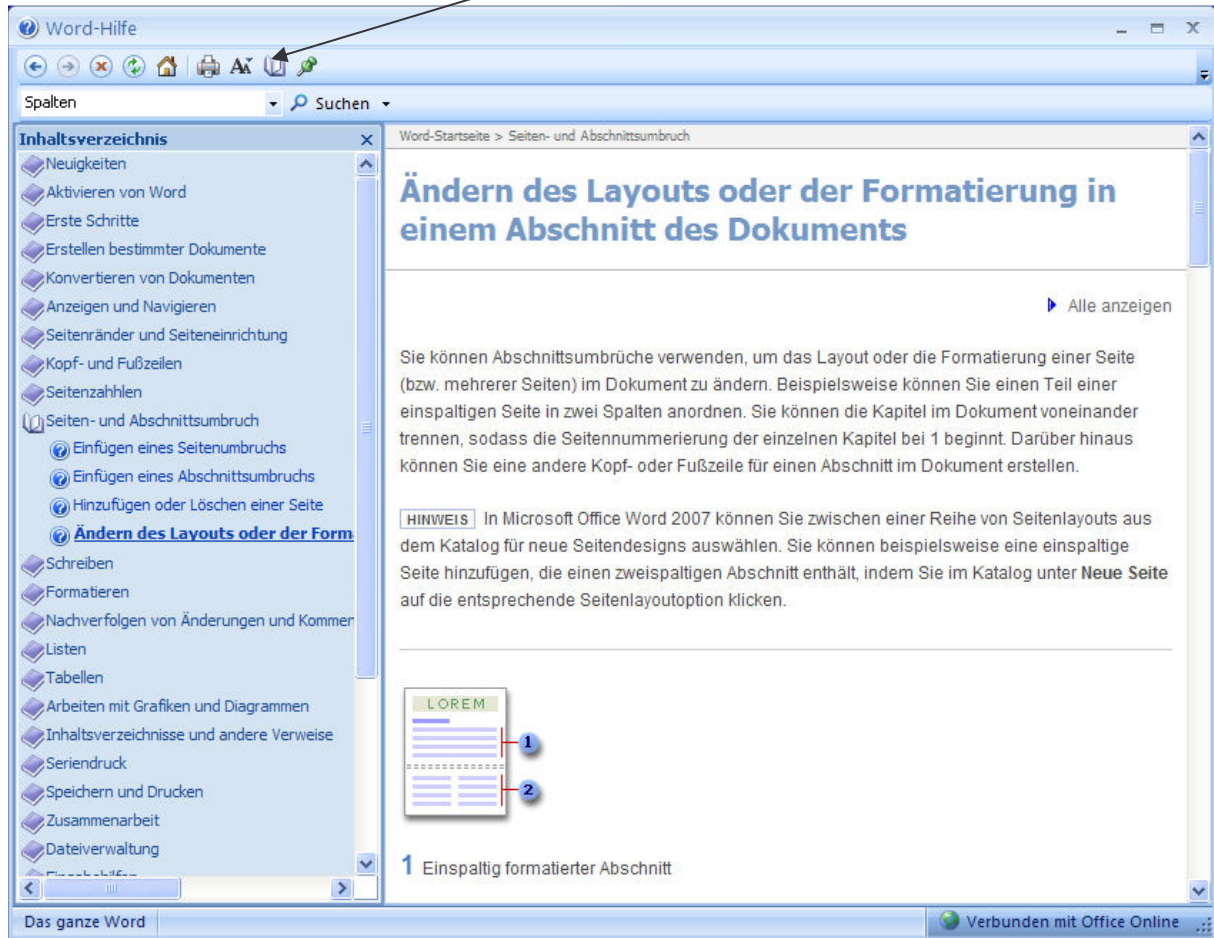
Word-Hilfe

Spalten
Suchen

Inhaltsverzeichnis
Neuigkeiten
Aktivieren von Word
Erste Schritte
Erstellen bestimmter Dokumente
Konvertieren von Dokumenten
Anzeigen und Navigieren
Seitenränder und Seiteneinrichtung
Kopf- und Fußzeilen
Seitenzahlen
Seiten- und Abschnittsumbruch
Einfügen eines Seitenumbruchs
Einfügen eines Abschnittsumbruchs
Hinzufügen oder Löschen einer Seite
Ändern des Layouts oder der Form
Schreiben
Formatieren
Nachverfolgen von Änderungen und Kommer
Listen
Tabellen
Arbeiten mit Grafiken und Diagrammen
Inhaltsverzeichnisse und andere Verweise
Seriendruck
Speichern und Drucken
Zusammenarbeit
Dateiverwaltung
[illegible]

Word-Startseite > Seiten- und Abschnittsumbruch

Ändern des Layouts oder der Formatierung in einem Abschnitt des Dokuments

Alle anzeigen

Sie können Abschnittsumbrüche verwenden, um das Layout oder die Formatierung einer Seite (bzw. mehrerer Seiten) im Dokument zu ändern. Beispielsweise können Sie einen Teil einer einspaltigen Seite in zwei Spalten anordnen. Sie können die Kapitel im Dokument voneinander trennen, sodass die Seitennummerierung der einzelnen Kapitel bei 1 beginnt. Darüber hinaus können Sie eine andere Kopf- oder Fußzeile für einen Abschnitt im Dokument erstellen.

HINWEIS In Microsoft Office Word 2007 können Sie zwischen einer Reihe von Seitenlayouts aus dem Katalog für neue Seitendesigns auswählen. Sie können beispielsweise eine einspaltige Seite hinzufügen, die einen zweispaltigen Abschnitt enthält, indem Sie im Katalog unter Neue Seite auf die entsprechende Seitenlayoutoption klicken.

LOREM
1
2

1 Einspaltig formatierter Abschnitt

Das ganze Word
Verbunden mit Office Online